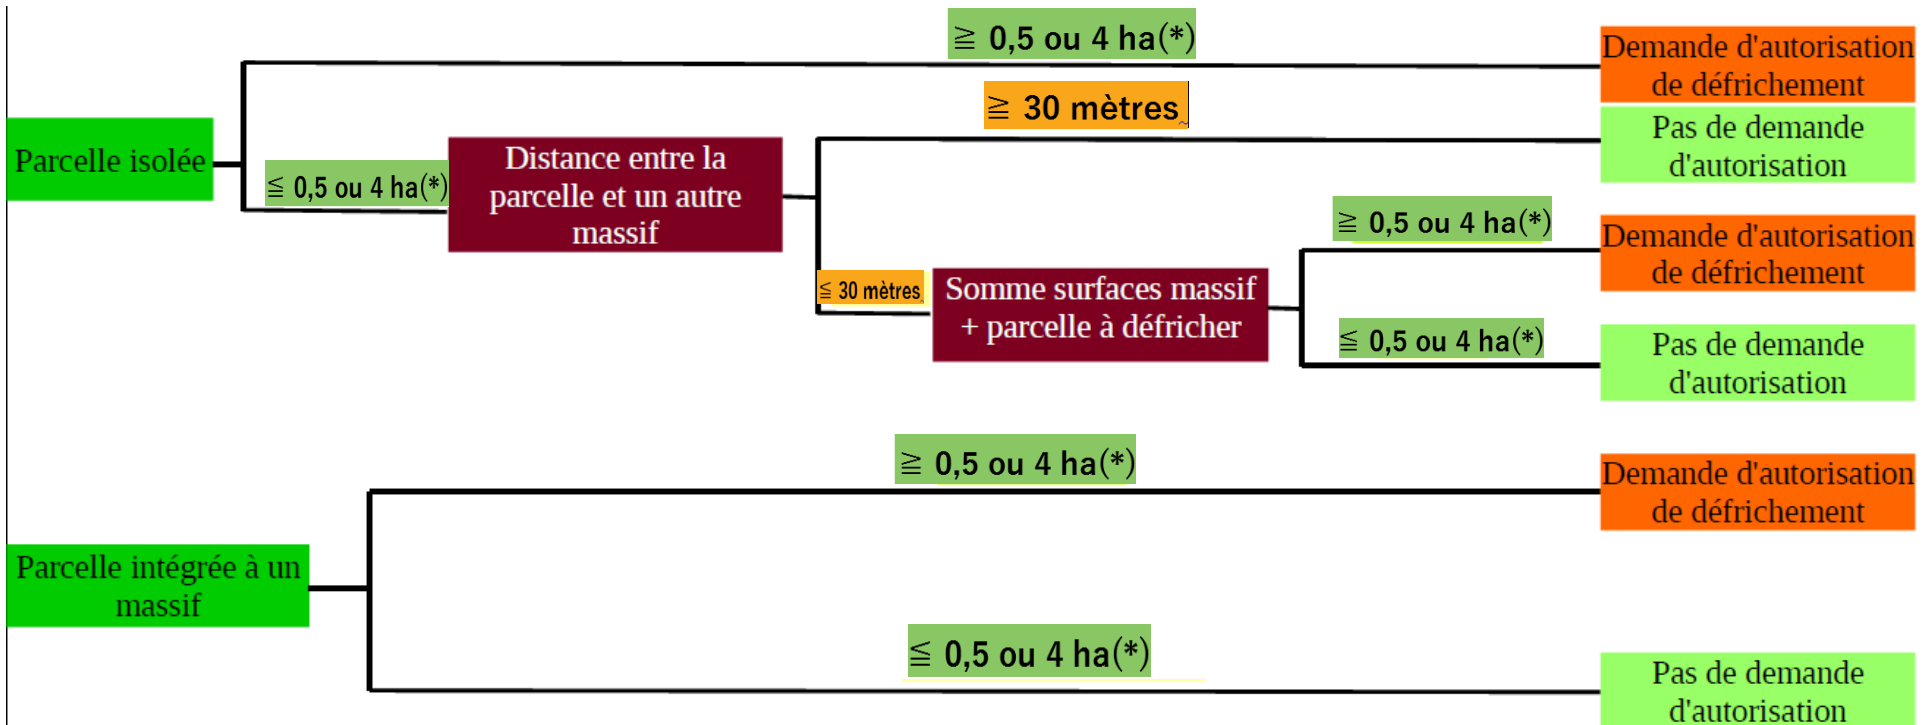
≧ 0,5 ou 4 ha(*)

Demande d'autorisation de défrichement

≧ 30 mètres

Pas de demande d'autorisation

Parcelle isolée

≦ 0,5 ou 4 ha(*)

Distance entre la parcelle et un autre massif

≧ 0,5 ou 4 ha(*)

Demande d'autorisation de défrichement

≦ 30 mètres

Somme surfaces massif + parcelle à défricher

≦ 0,5 ou 4 ha(*)

Pas de demande d'autorisation

≧ 0,5 ou 4 ha(*)

Demande d'autorisation de défrichement

Parcelle intégrée à un massif

≦ 0,5 ou 4 ha(*)

Pas de demande d'autorisation